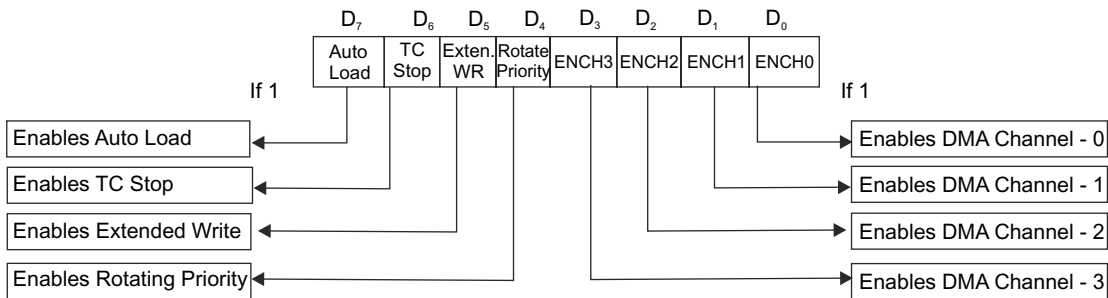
$D_7$ $D_6$ $D_5$ $D_4$ $D_3$ $D_2$ $D_1$ $D_0$

| Auto Load | TC Stop | Exten. WR | Rotate Priority | ENCH3 | ENCH2 | ENCH1 | ENCH0 |
|---|---|---|---|---|---|---|---|

If 1

Enables Auto Load

Enables TC Stop

Enables Extended Write

Enables Rotating Priority

If 1

Enables DMA Channel - 0

Enables DMA Channel - 1

Enables DMA Channel - 2

Enables DMA Channel - 3